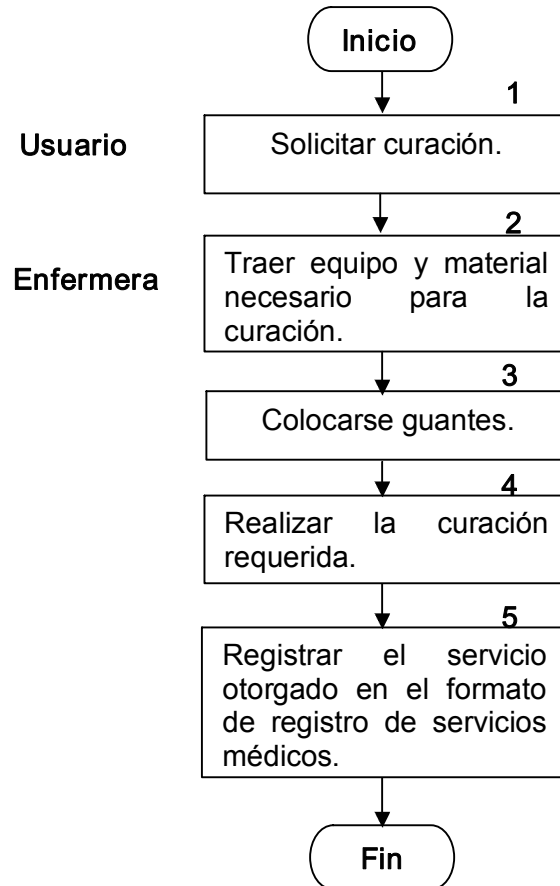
Inicio

1

Usuario

Solicitar curación.

2

Enfermera

Traer equipo y material necesario para la curación.

3

Colocarse guantes.

4

Realizar la curación requerida.

5

Registrar el servicio otorgado en el formato de registro de servicios médicos.

Fin